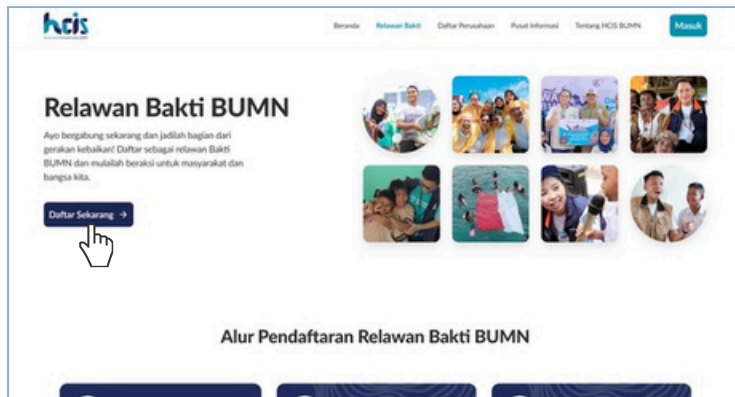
hcis

Beranda Relawan Bakti Daftar Perusahaan Pusat Informasi Tentang HCIS BUMN Masuk

Relawan Bakti BUMN

Ayo bergabung sekarang dan jadilah bagian dari gerakan kebaikan! Daftar sebagai relawan Bakti BUMN dan mulailah beraksi untuk masyarakat dan bangsa kita.

Daftar Sekarang →

Alur Pendaftaran Relawan Bakti BUMN